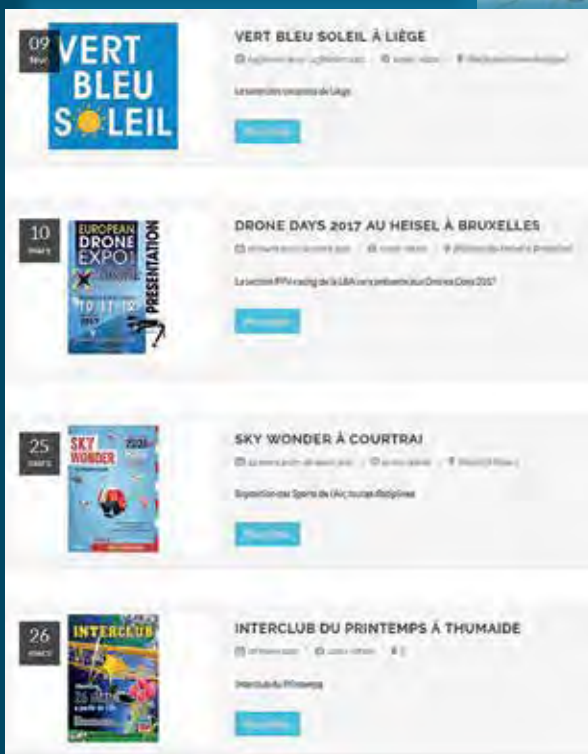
09
févr

VERT BLEU SOLEIL

VERT BLEU SOLEIL À LIÈGE

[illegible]

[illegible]

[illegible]

10
mars

EUROPEAN DRONE EXPO

PRESENTATION

10 11 12

2017

DRONE DAYS 2017 AU HEISEL À BRUXELLES

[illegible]

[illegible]

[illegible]

25
mars

SKY WONDER

2018

SKY WONDER À COURTRAI

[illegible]

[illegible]

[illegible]

26
mars

INTERCLUB

INTERCLUB DU PRINTEMPS À THUMAIDE

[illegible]

Interclub du Printemps

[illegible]